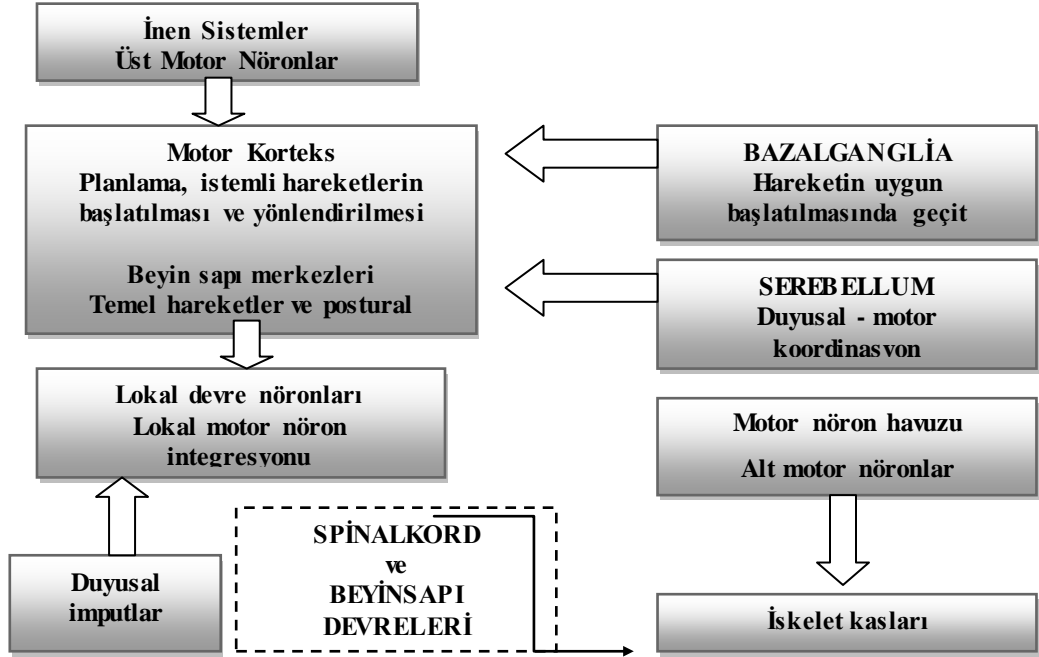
İnen Sistemler
Üst Motor Nöronlar

Motor Korteks
Planlama, istemli hareketlerin başlatılması ve yönlendirilmesi

Beyin sapı merkezleri
Temel hareketler ve postural

BAZALGANGLİA
Hareketin uygun başlatılmasında geçit

SEREBELLUM
Duyusal - motor koordinasvon

Lokal devre nöronları
Lokal motor nöron integresyonu

Motor nöron havuzu
Alt motor nöronlar

Duyusal imputlar

SPİNALKORD
ve
BEYİNSAPI
DEVRELERİ

İskelet kasları